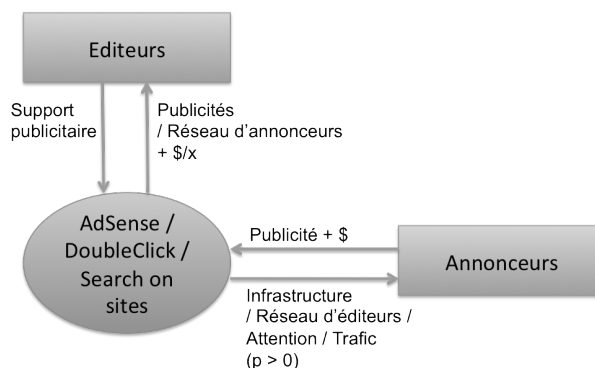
Editeurs

Support publicitaire

Publicités / Réseau d'annonceurs + $/x

AdSense / DoubleClick / Search on sites

Publicité + $

Annonceurs

Infrastructure / Réseau d'éditeurs / Attention / Trafic (p > 0)